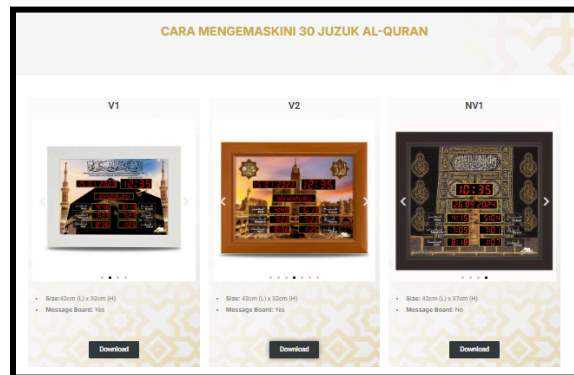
CARA MENGEMASKINI 30 JUZUK AL-QURAN

V1

Size: 42cm (L) x 32cm (H)
Message Board: Yes

Download

V2

Size: 43cm (L) x 33cm (H)
Message Board: Yes

Download

NV1

10:35

Size: 42cm (L) x 37cm (H)
Message Board: No

Download